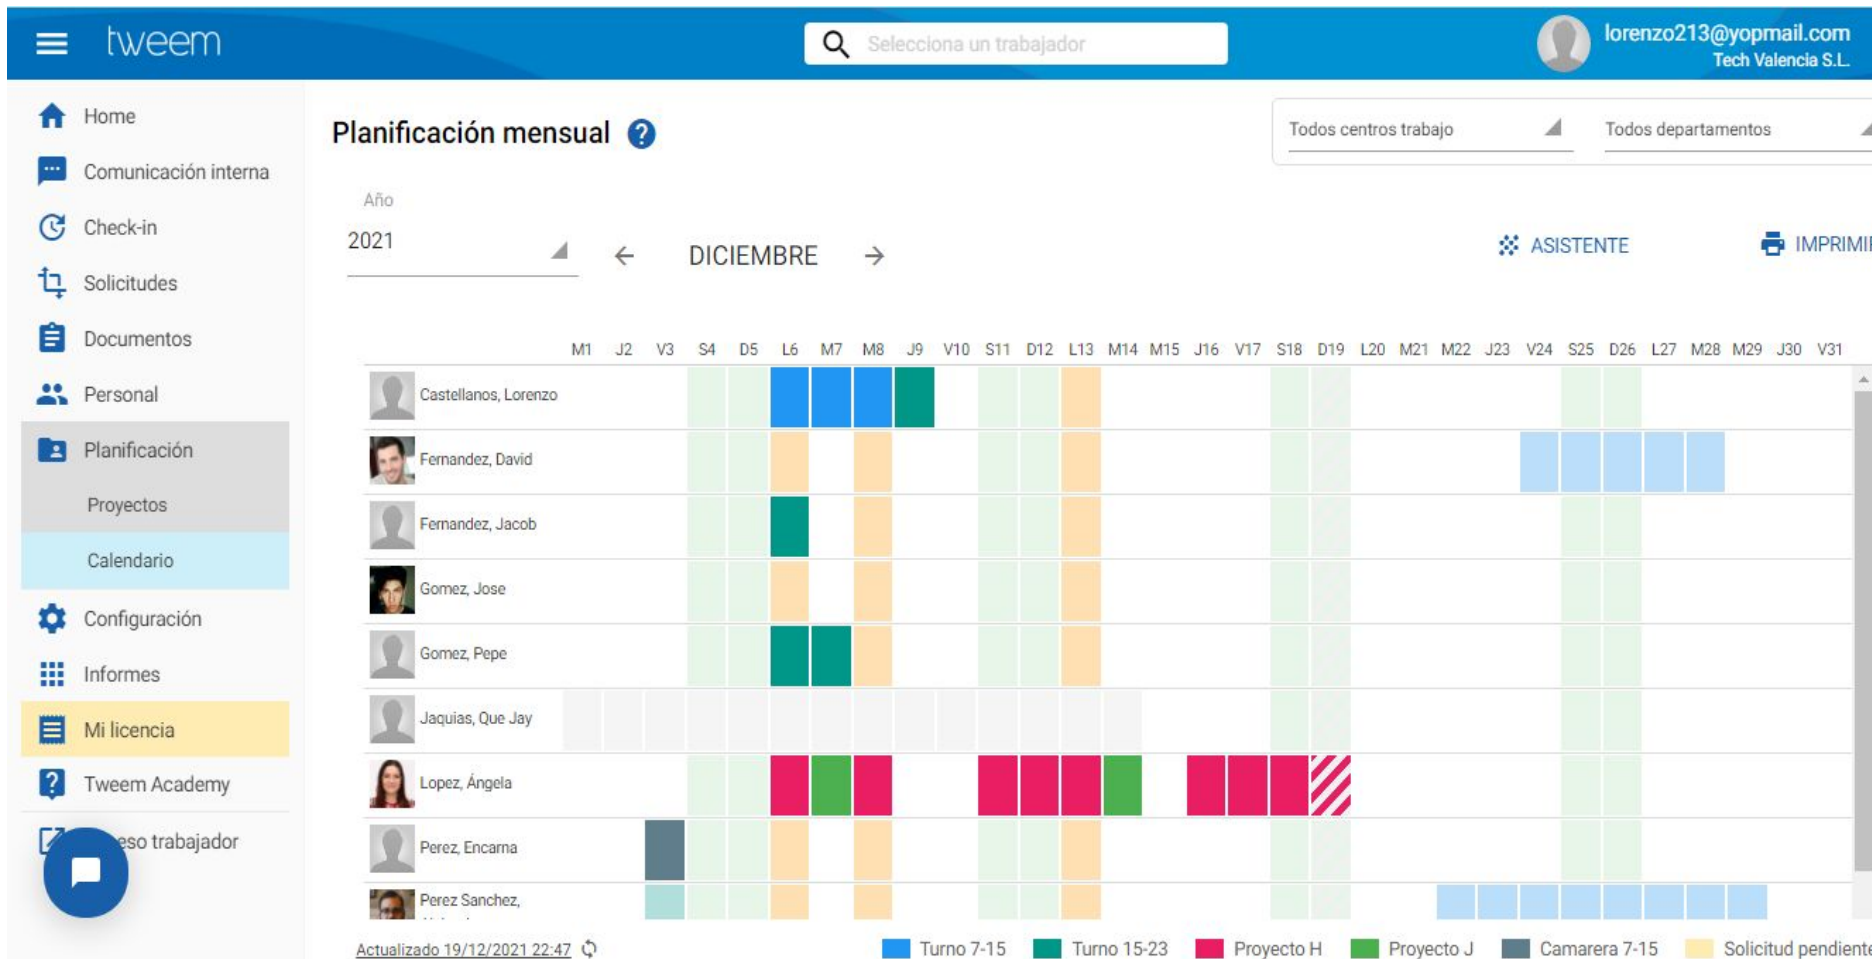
tweem

Selecciona un trabajador

lorenzo213@yopmail.com
Tech Valencia S.L.

Home
Comunicación interna
Check-in
Solicitudes
Documentos
Personal
Planificación
Proyectos
Calendario
Configuración
Informes
Mi licencia
Tweem Academy
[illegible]eso trabajador

Planificación mensual

Todos centros trabajo
Todos departamentos

Año
2021

DICIEMBRE

ASISTENTE
IMPRIMI

M1 J2 V3 S4 D5 L6 M7 M8 J9 V10 S11 D12 L13 M14 M15 J16 V17 S18 D19 L20 M21 M22 J23 V24 S25 D26 L27 M28 M29 J30 V31

Castellanos, Lorenzo
Fernandez, David
Fernandez, Jacob
Gomez, Jose
Gomez, Pepe
Jaquias, Que Jay
Lopez, Ángela
Perez, Encarna
Perez Sanchez,

Actualizado 19/12/2021 22:47

Turno 7-15
Turno 15-23
Proyecto H
Proyecto J
Camarera 7-15
Solicitud pendiente